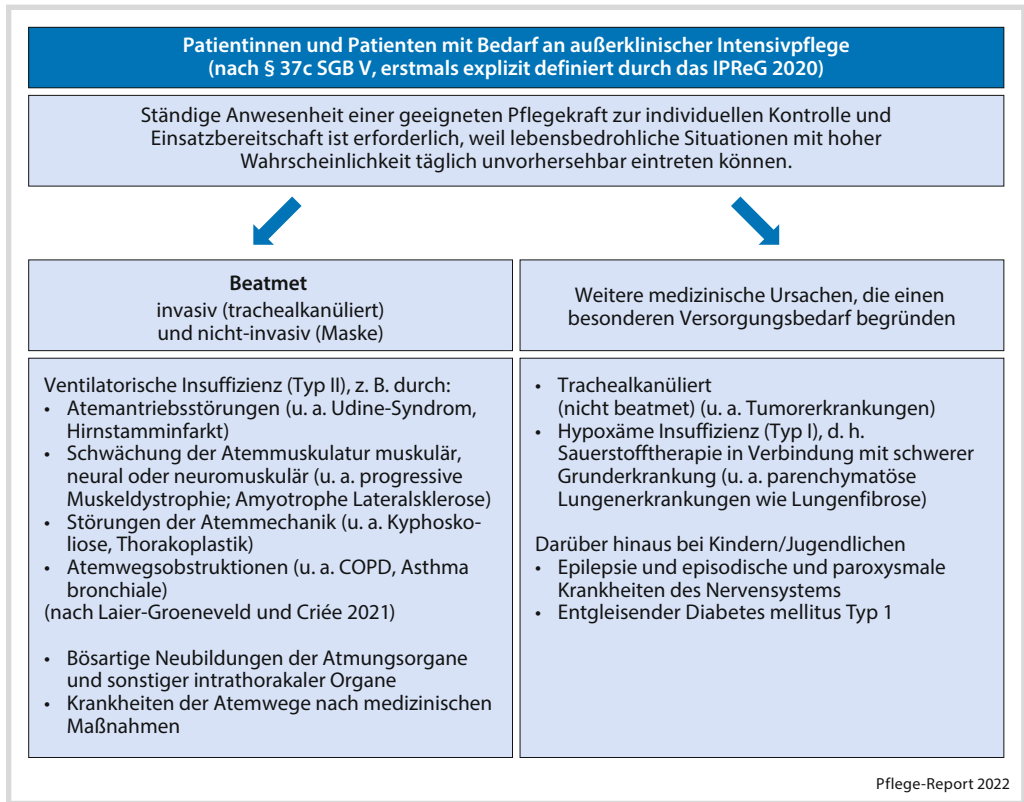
Patientinnen und Patienten mit Bedarf an außerklinischer Intensivpflege
(nach § 37c SGB V, erstmals explizit definiert durch das IPReG 2020)

Ständige Anwesenheit einer geeigneten Pflegekraft zur individuellen Kontrolle und Einsatzbereitschaft ist erforderlich, weil lebensbedrohliche Situationen mit hoher Wahrscheinlichkeit täglich unvorhersehbar eintreten können.

**Beatmet**
invasiv (trachealkanüliert)
und nicht-invasiv (Maske)

Ventilatorische Insuffizienz (Typ II), z. B. durch:
• Atemantriebsstörungen (u. a. Udine-Syndrom, Hirnstamminfarkt)
• Schwächung der Atemmuskulatur muskulär, neural oder neuromuskulär (u. a. progressive Muskeldystrophie; Amyotrophe Lateralsklerose)
• Störungen der Atemmechanik (u. a. Kyphoskoliose, Thorakoplastik)
• Atemwegsobstruktionen (u. a. COPD, Asthma bronchiale)
(nach Laier-Groeneveld und Criée 2021)

• Bösartige Neubildungen der Atmungsorgane und sonstiger intrathorakaler Organe
• Krankheiten der Atemwege nach medizinischen Maßnahmen

Weitere medizinische Ursachen, die einen besonderen Versorgungsbedarf begründen

• Trachealkanüliert
(nicht beatmet) (u. a. Tumorerkrankungen)
• Hypoxäme Insuffizienz (Typ I), d. h. Sauerstofftherapie in Verbindung mit schwerer Grunderkrankung (u. a. parenchymatöse Lungenerkrankungen wie Lungenfibrose)

Darüber hinaus bei Kindern/Jugendlichen
• Epilepsie und episodische und paroxysmale Krankheiten des Nervensystems
• Entgleisender Diabetes mellitus Typ 1

Pflege-Report 2022